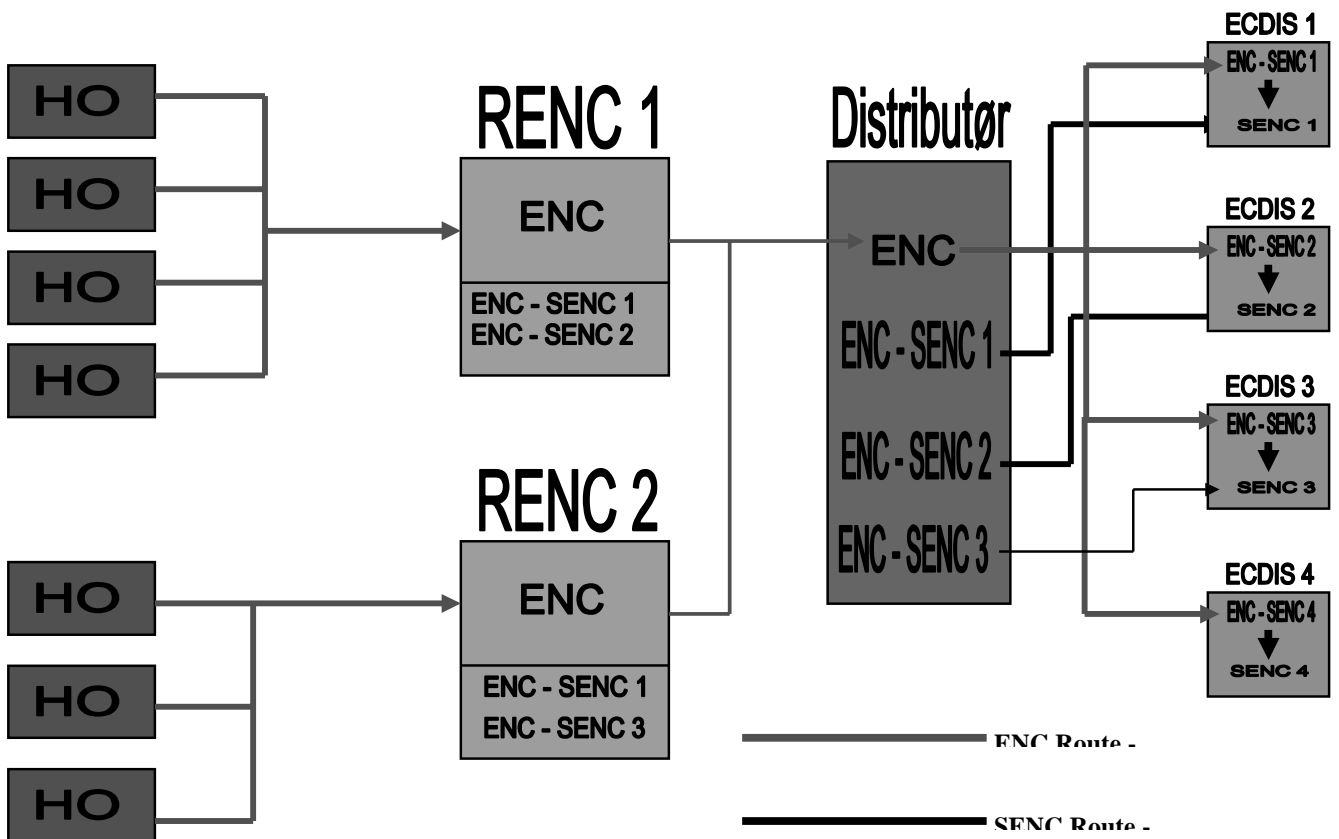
HO
HO
HO
HO

RENC 1
ENC
ENC - SENC 1
ENC - SENC 2

Distributør
ENC
ENC - SENC 1
ENC - SENC 2
ENC - SENC 3

ECDIS 1
ENC - SENC 1
SENC 1

ECDIS 2
ENC - SENC 2
SENC 2

ECDIS 3
ENC - SENC 3
SENC 3

ECDIS 4
ENC - SENC 4
SENC 4

HO
HO
HO

RENC 2
ENC
ENC - SENC 1
ENC - SENC 3

ENC Route -
SENC Route -